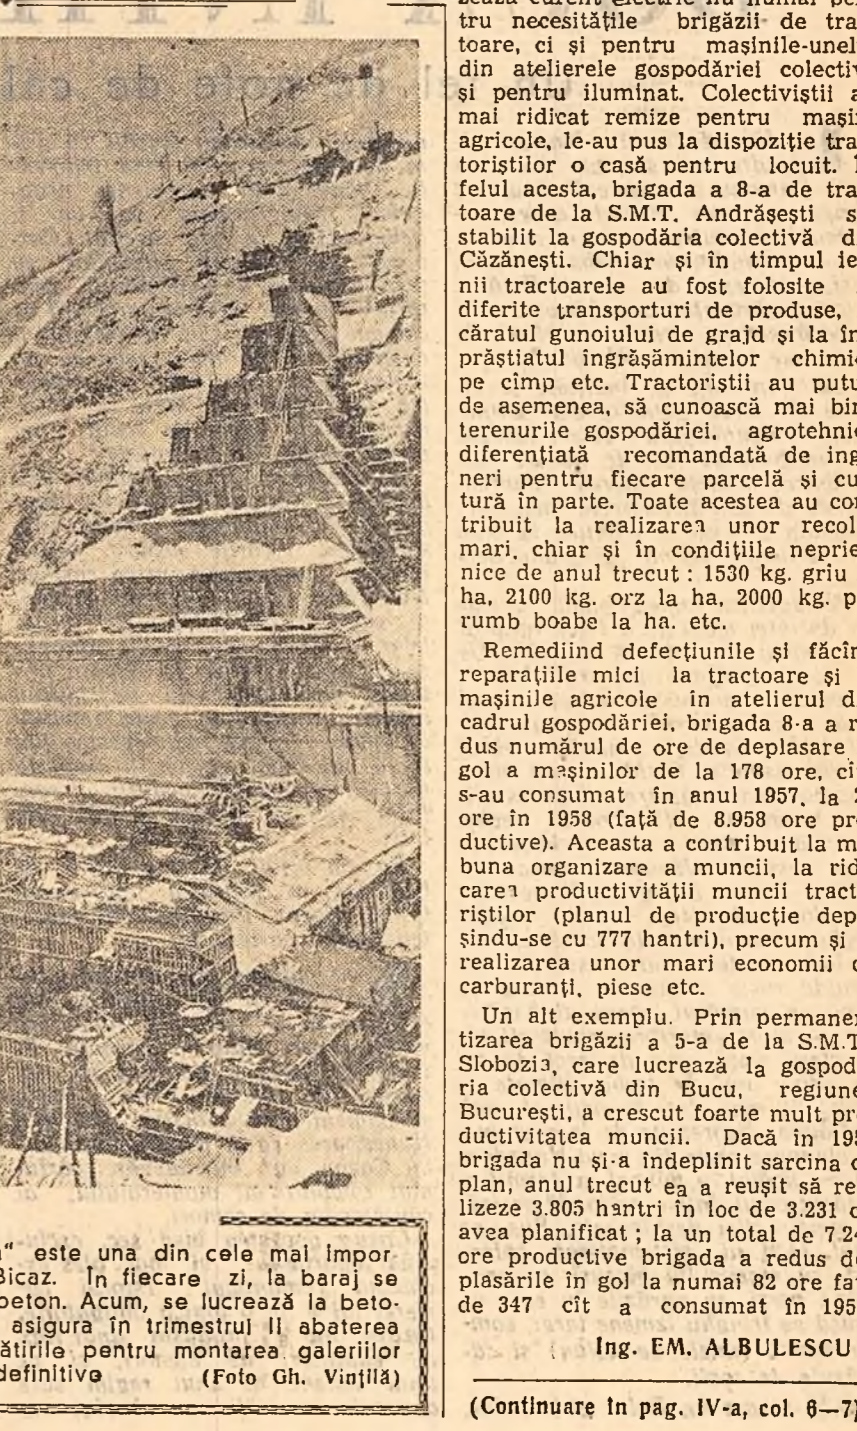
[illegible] curent electric nu numai pentru necesitățile brigăzii de tractoare, ci și pentru mașinile-unelte din atelierele gospodăriei colective și pentru iluminat. Colectiviștii au mai ridicat remize pentru mașini agricole, le-au pus la dispoziție tractoriștilor o casă pentru locuit. În felul acesta, brigada a 8-a de tractoare de la S.M.T. Andrășești s-a stabilit la gospodăria colectivă din Căzănești. Chiar și în timpul iernii tractoarele au fost folosite la diferite transporturi de produse, la căratul gunoiului de grajd și la împrăștiatul îngrășămintelor chimice pe cîmp etc. Tractoriștii au putut, de asemenea, să cunoască mai bine terenurile gospodăriei, agrotehnica diferențiată recomandată de ingineri pentru fiecare parcelă și cultură în parte. Toate acestea au contribuit la realizarea unor recolte mari, chiar și în condițiile neprielnice de anul trecut : 1530 kg. griu la ha, 2100 kg. orz la ha, 2000 kg. porumb boabe la ha. etc.

Remediind defecțiunile și făcînd reparațiile mici la tractoare și la mașinile agricole în atelierul din cadrul gospodăriei, brigada 8-a a redus numărul de ore de deplasare în gol a mașinilor de la 178 ore, cît s-au consumat în anul 1957, la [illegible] ore în 1958 (față de 8.958 ore productive). Aceasta a contribuit la mai buna organizare a muncii, la ridicarea productivității muncii tractoriștilor (planul de producție depășindu-se cu 777 hantri), precum și la realizarea unor mari economii de carburanți, piese etc.

Un alt exemplu. Prin permanentizarea brigăzii a 5-a de la S.M.T. Slobozia, care lucrează la gospodăria colectivă din Bucu, regiunea București, a crescut foarte mult productivitatea muncii. Dacă in 195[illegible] brigada nu și-a îndeplinit sarcina de plan, anul trecut ea a reușit să realizeze 3.805 hantri în loc de 3.231 cît avea planificat ; la un total de 7.24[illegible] ore productive brigada a redus deplasările în gol la numai 82 ore față de 347 cît a consumat în 195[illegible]

Ing. EM. ALBULESCU

(Continuare în pag. IV-a, col. 6—7)

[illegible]" este una din cele mai impor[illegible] Bicaz. În fiecare zi, la baraj se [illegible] beton. Acum, se lucrează la beto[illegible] asigura în trimestrul II abaterea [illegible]ătirile pentru montarea galeriilor definitive (Foto Gh. Vințilă)